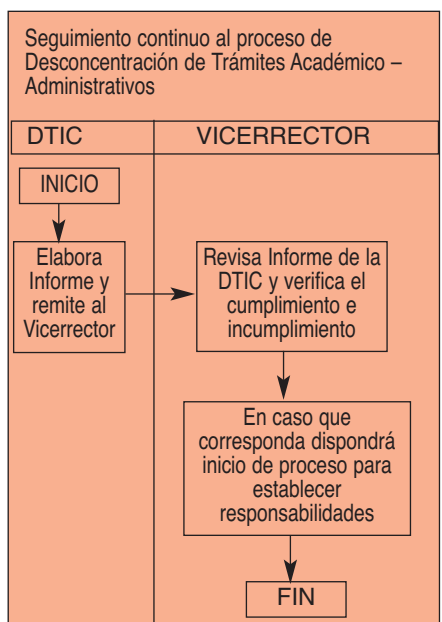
Seguimiento continuo al proceso de Desconcentración de Trámites Académico – Administrativos

DTIC

VICERRECTOR

INICIO

Elabora Informe y remite al Vicerrector

Revisa Informe de la DTIC y verifica el cumplimiento e incumplimiento

En caso que corresponda dispondrá inicio de proceso para establecer responsabilidades

FIN